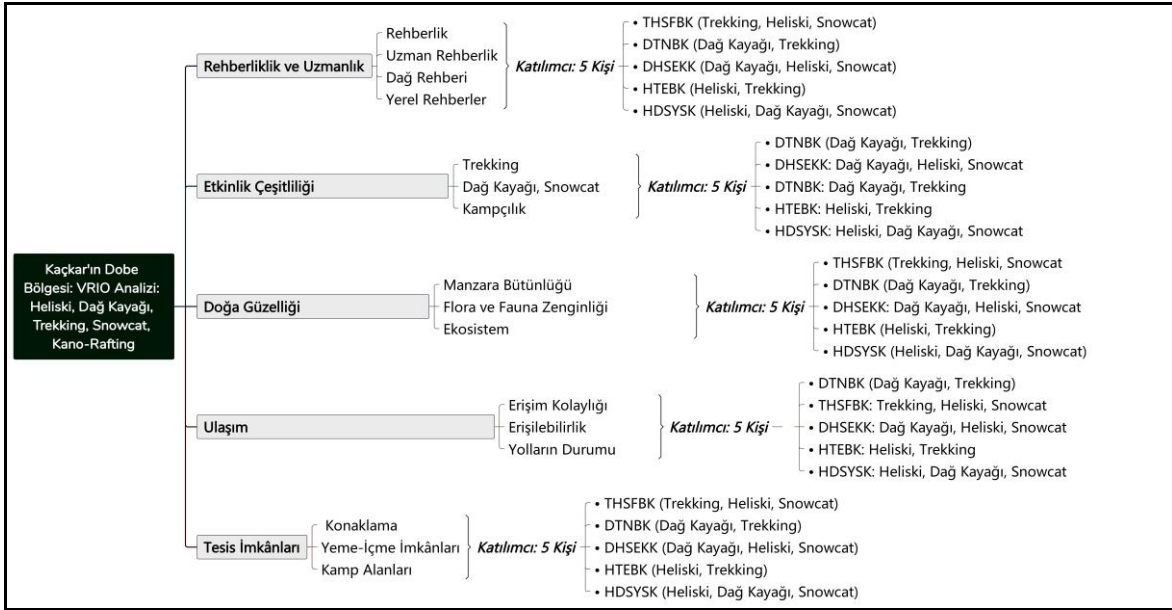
Kaçkar'ın Dobe Bölgesi: VRIO Analizi: Heliski, Dağ Kayağı, Trekking, Snowcat, Kano-Rafting

Rehberliklik ve Uzmanlık

Rehberlik
Uzman Rehberlik
Dağ Rehberi
Yerel Rehberler

Katılımcı: 5 Kişi

• THSFBK (Trekking, Heliski, Snowcat)
• DTNBK (Dağ Kayağı, Trekking)
• DHSEKK (Dağ Kayağı, Heliski, Snowcat)
• HTEBK (Heliski, Trekking)
• HDSYSK (Heliski, Dağ Kayağı, Snowcat)

Etkinlik Çeşitliliği

Trekking
Dağ Kayağı, Snowcat
Kampçılık

Katılımcı: 5 Kişi

• DTNBK (Dağ Kayağı, Trekking)
• DHSEKK: Dağ Kayağı, Heliski, Snowcat
• DTNBK: Dağ Kayağı, Trekking
• HTEBK: Heliski, Trekking
• HDSYSK: Heliski, Dağ Kayağı, Snowcat

Doğa Güzelliği

Manzara Bütünlüğü
Flora ve Fauna Zenginliği
Ekosistem

Katılımcı: 5 Kişi

• THSFBK (Trekking, Heliski, Snowcat
• DTNBK (Dağ Kayağı, Trekking)
• DHSEKK: Dağ Kayağı, Heliski, Snowcat
• HTEBK (Heliski, Trekking)
• HDSYSK (Heliski, Dağ Kayağı, Snowcat)

Ulaşım

Erişim Kolaylığı
Erişilebilirlik
Yolların Durumu

Katılımcı: 5 Kişi

• DTNBK (Dağ Kayağı, Trekking)
• THSFBK: Trekking, Heliski, Snowcat
• DHSEKK: Dağ Kayağı, Heliski, Snowcat
• HTEBK: Heliski, Trekking
• HDSYSK: Heliski, Dağ Kayağı, Snowcat

Tesis İmkânları

Konaklama
Yeme-İçme İmkânları
Kamp Alanları

Katılımcı: 5 Kişi

• THSFBK (Trekking, Heliski, Snowcat)
• DTNBK (Dağ Kayağı, Trekking)
• DHSEKK (Dağ Kayağı, Heliski, Snowcat)
• HTEBK (Heliski, Trekking)
• HDSYSK (Heliski, Dağ Kayağı, Snowcat)